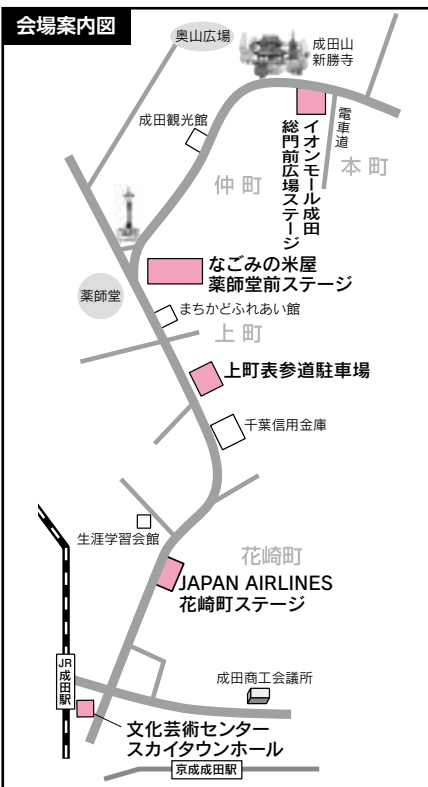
会場案内図

奥山広場

成田山
新勝寺

成田観光館

電車道

イオンモール成田
総門前広場ステージ

仲町

本町

なごみの米屋
薬師堂前ステージ

薬師堂

まちかどふれあい館

上町

上町表参道駐車場

千葉信用金庫

生涯学習会館

花崎町

JAPAN AIRLINES
花崎町ステージ

JR成田駅

成田商工会議所

文化芸術センター
スカイタウンホール

京成成田駅